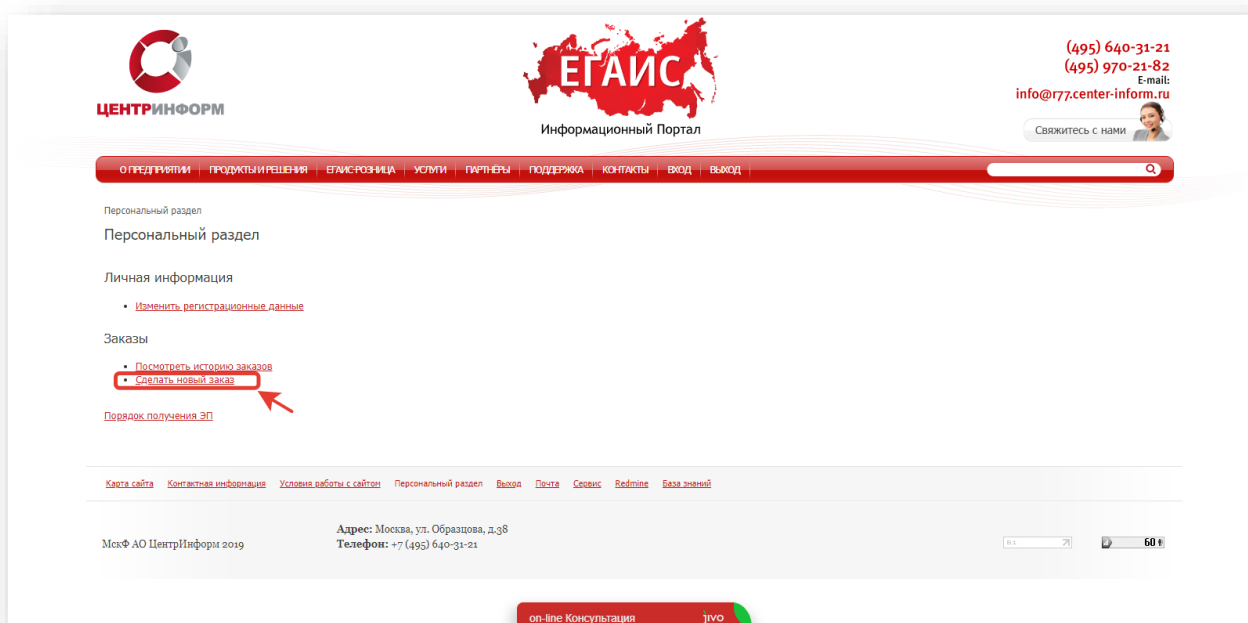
ЦЕНТРИНФОРМ

ЕГАИС
Информационный Портал

(495) 640-31-21
(495) 970-21-82
E-mail:
info@r77.center-inform.ru

Свяжитесь с нами

О ПРЕДПРИЯТИИ | ПРОДУКТЫ И РЕШЕНИЯ | ЕГАИС-РОЗНИЦА | УСЛУГИ | ПАРТНЁРЫ | ПОДДЕРЖКА | КОНТАКТЫ | ВХОД | ВЫХОД

Персональный раздел

Персональный раздел

Личная информация

• Изменить регистрационные данные

Заказы

• Посмотреть историю заказов
• Сделать новый заказ

Порядок получения ЭП

Карта сайта Контактная информация Условия работы с сайтом Персональный раздел Выход Почта Сервис Redmine База знаний

МскФ АО ЦентрИнформ 2019

Адрес: Москва, ул. Образцова, д.38
Телефон: +7 (495) 640-31-21

60

on-line Консультация jivo